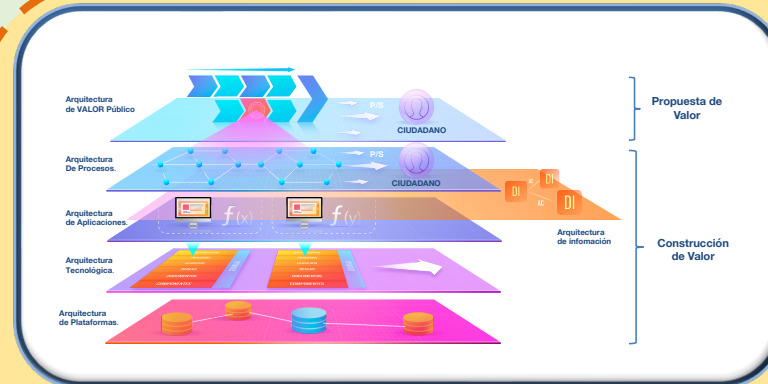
Arquitectura de VALOR Público

P/S

CIUDADANO

Propuesta de Valor

Arquitectura De Procesos.

P/S

CIUDADANO

DI

DI

AC

DI

Arquitectura de Aplicaciones.

$f(x)$

$f(y)$

Arquitectura de infomación

Construcción de Valor

Arquitectura Tecnológica.

Arquitectura de Plataformas.